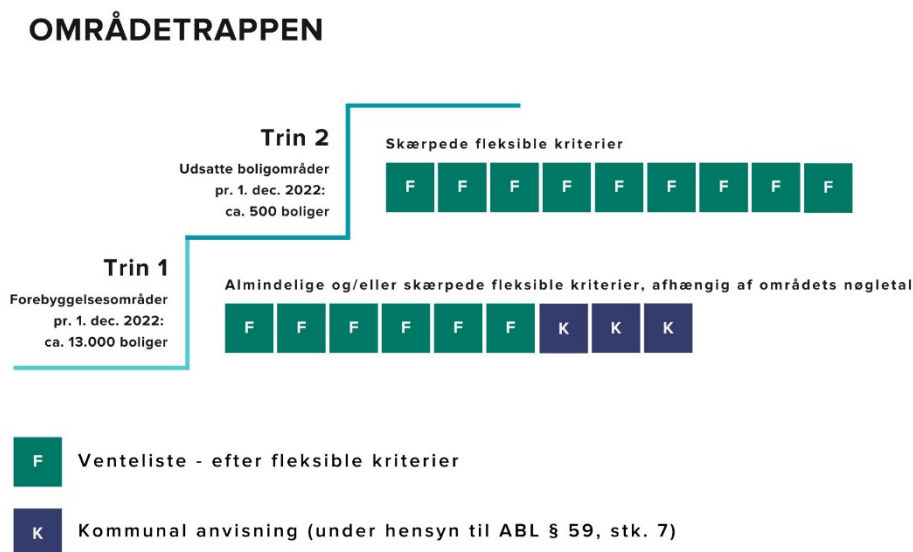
OMRÅDETRAPPEN

Trin 2
Udsatte boligområder pr. 1. dec. 2022: ca. 500 boliger

Skærpede fleksible kriterier

F F F F F F F F F

Trin 1
Forebyggelsesområder pr. 1. dec. 2022: ca. 13.000 boliger

Almindelige og/eller skærpede fleksible kriterier, afhængig af områdets nøgletal

F F F F F F K K K

F Venteliste - efter fleksible kriterier

K Kommunal anvisning (under hensyn til ABL § 59, stk. 7)